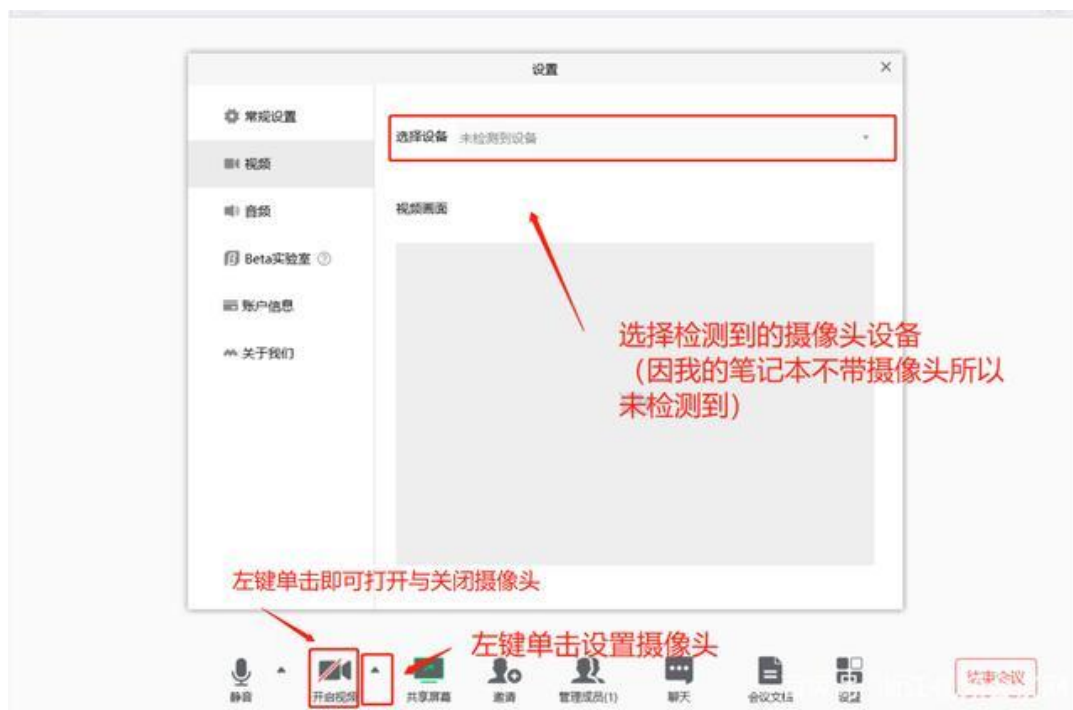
设置

常规设置

视频

音频

Beta实验室

账户信息

关于我们

选择设备 未检测到设备

视频画面

选择检测到的摄像头设备
（因我的笔记本不带摄像头所以未检测到）

左键单击即可打开与关闭摄像头

左键单击设置摄像头

静音

开启视频

共享屏幕

邀请

管理成员(1)

聊天

会议文档

设置

结束会议